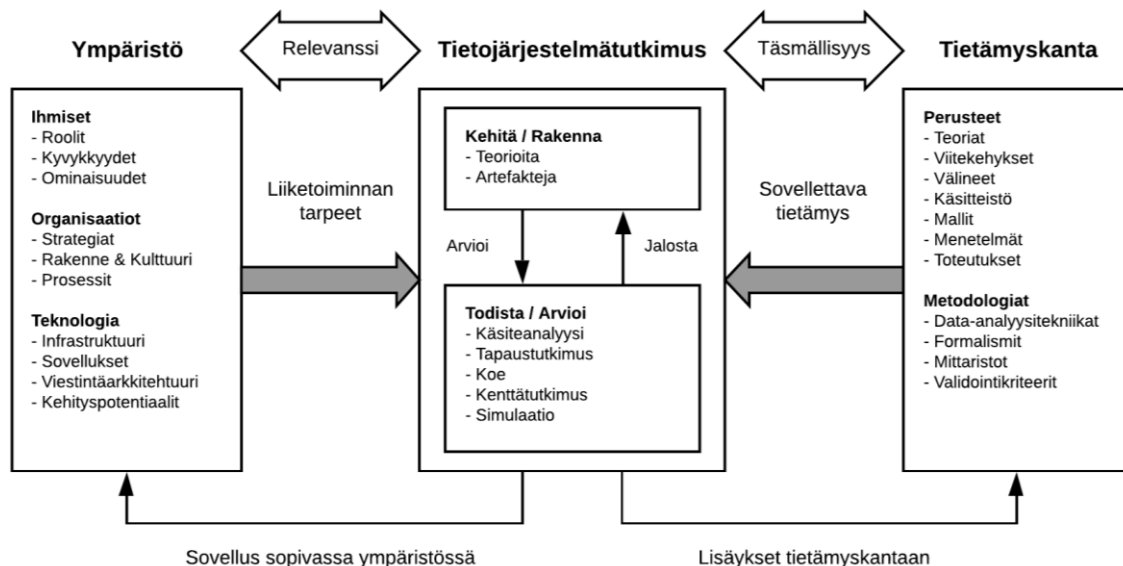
Ympäristö

Relevanssi

Tietojärjestelmätutkimus

Täsmällisyys

Tietämyskanta

Ihmiset
- Roolit
- Kyvykkyydet
- Ominaisuudet

Organisaatiot
- Strategiat
- Rakenne & Kulttuuri
- Prosessit

Teknologia
- Infrastruktuuri
- Sovellukset
- Viestintäarkkitehtuuri
- Kehityspotentiaalit

Liiketoiminnan tarpeet

Kehitä / Rakenna
- Teorioita
- Artefakteja

Arvioi

Jalosta

Todista / Arvioi
- Käsiteanalyysi
- Tapaustutkimus
- Koe
- Kenttätutkimus
- Simulaatio

Sovellettava tietämys

Perusteet
- Teoriat
- Viitekehykset
- Välineet
- Käsitteistö
- Mallit
- Menetelmät
- Toteutukset

Metodologiat
- Data-analyysitekniikat
- Formalismit
- Mittaristot
- Validointikriteerit

Sovellus sopivassa ympäristössä

Lisäykset tietämyskantaan